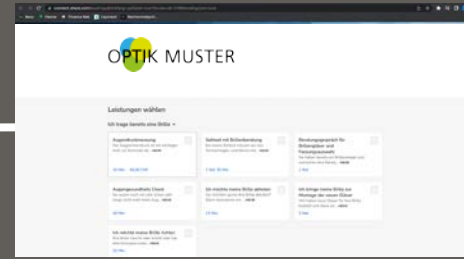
OPTIK MUSTER

Leistungen wählen

Ich trage bereits eine Brille

Augendruckmessung

Sehtest mit Brillenberatung

Beratungsgespräch für Brillengläser und Fassungsauswahl

Augengesundheits Check

Ich möchte meine Brille abholen

Ich bringe meine Brille zur Montage der neuen Gläser

Ich möchte meine Brille richten